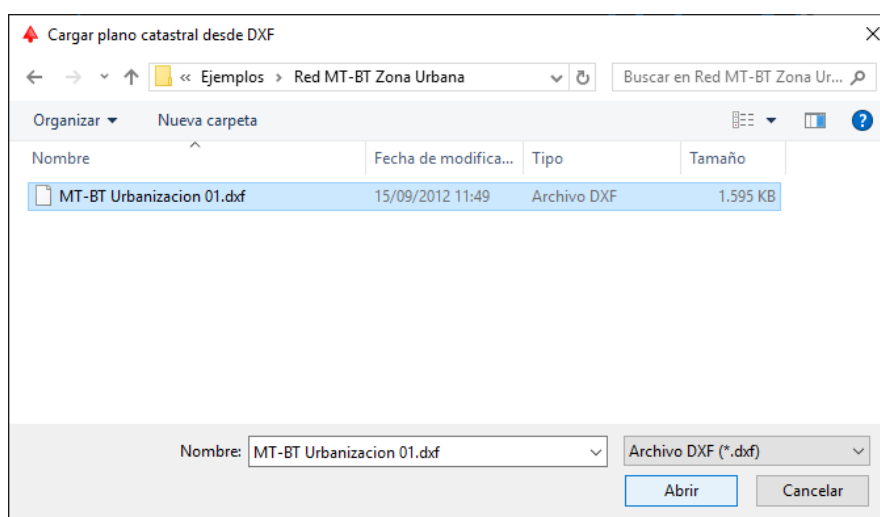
Cargar plano catastral desde DXF

« Ejemplos › Red MT-BT Zona Urbana

Buscar en Red MT-BT Zona Ur...

Organizar ▾ Nueva carpeta

| Nombre | Fecha de modifica... | Tipo | Tamaño |
|---|---|---|---|
| MT-BT Urbanizacion 01.dxf | 15/09/2012 11:49 | Archivo DXF | 1.595 KB |

Nombre: MT-BT Urbanizacion 01.dxf

Archivo DXF (*.dxf)

Abrir

Cancelar